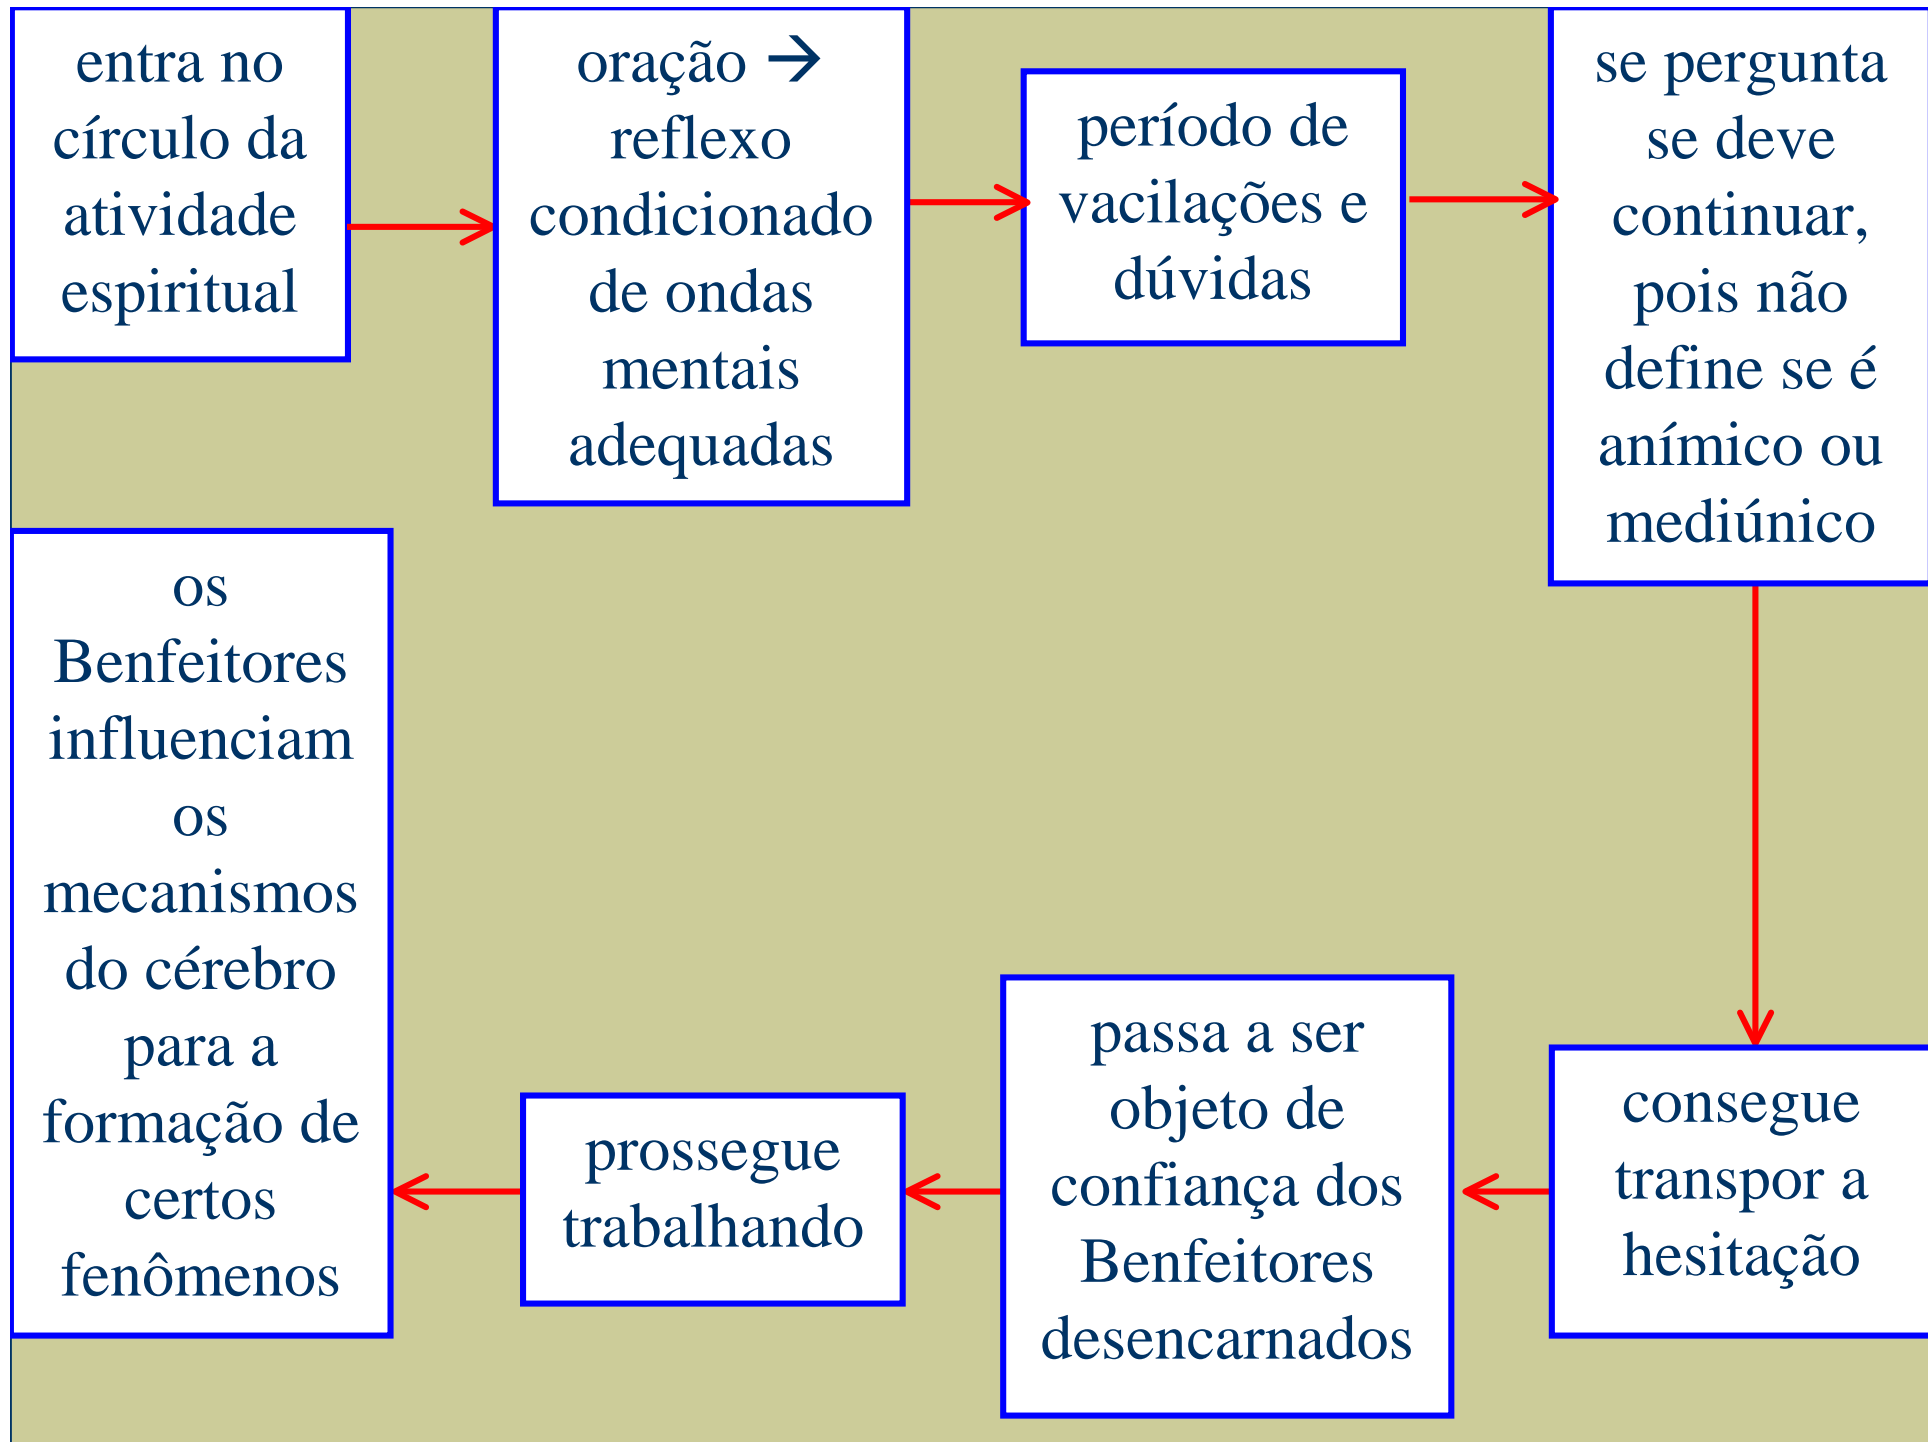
entra no círculo da atividade espiritual

oração → reflexo condicionado de ondas mentais adequadas

período de vacilações e dúvidas

se pergunta se deve continuar, pois não define se é anímico ou mediúnico

consegue transpor a hesitação

passa a ser objeto de confiança dos Benfeitores desencarnados

prossegue trabalhando

os Benfeitores influenciam os mecanismos do cérebro para a formação de certos fenômenos